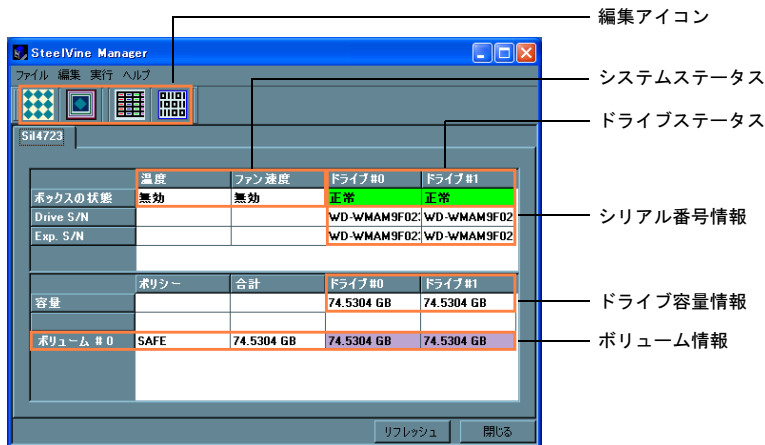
編集アイコン

SteelVine Manager

ファイル 編集 実行 ヘルプ

システムステータス

ドライブステータス

Sil4723

|  | 温度 | ファン速度 | ドライブ#0 | ドライブ#1 |
|---|---|---|---|---|
| ボックスの状態 | 無効 | 無効 | 正常 | 正常 |
| Drive S/N |  |  | WD-WMAM9F02 | WD-WMAM9F02 |
| Exp. S/N |  |  | WD-WMAM9F02 | WD-WMAM9F02 |

シリアル番号情報

|  | ポリシー | 合計 | ドライブ#0 | ドライブ#1 |
|---|---|---|---|---|
| 容量 |  |  | 74.5304 GB | 74.5304 GB |
| ボリューム # 0 | SAFE | 74.5304 GB | 74.5304 GB | 74.5304 GB |

ドライブ容量情報

ボリューム情報

リフレッシュ 閉じる